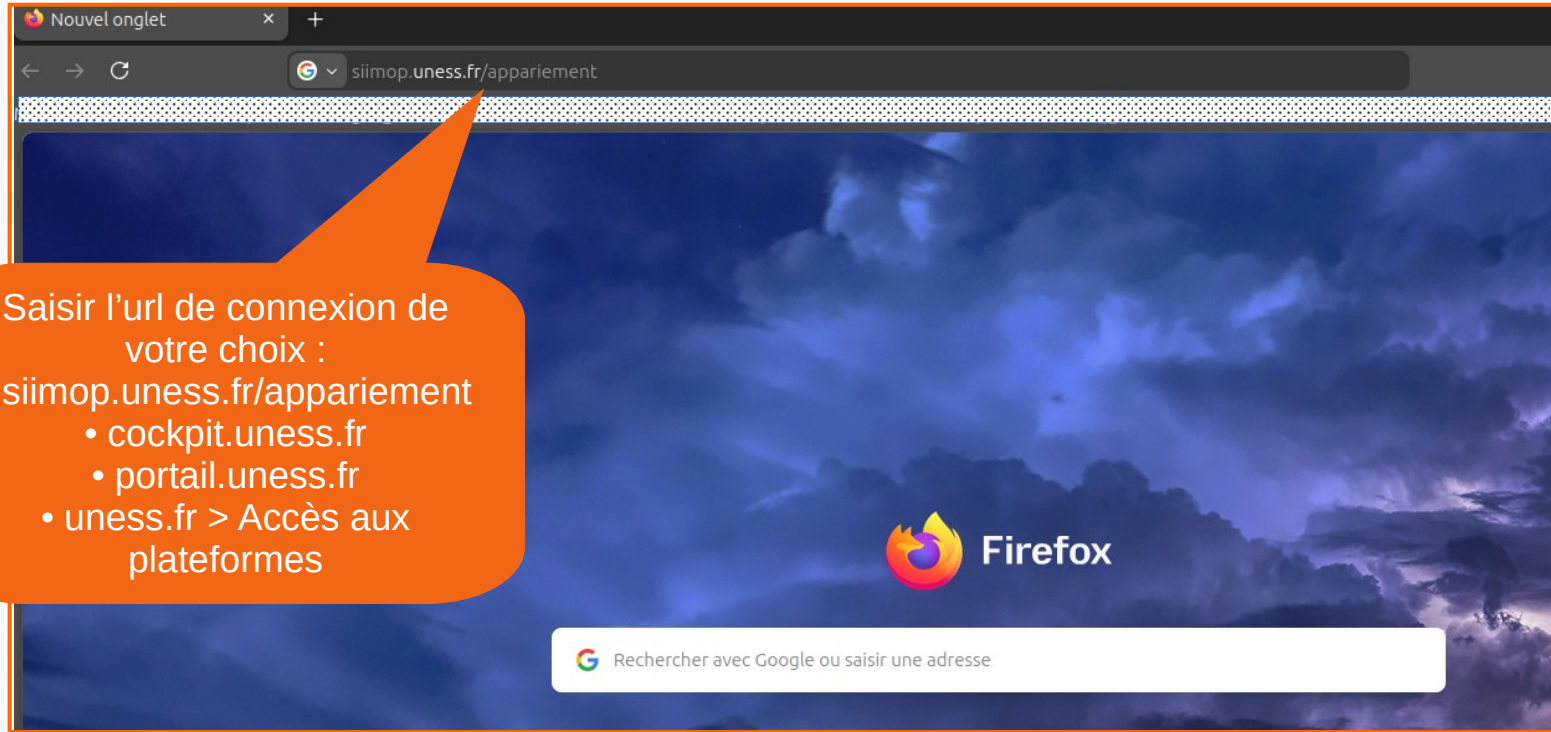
Nouvel onglet

siimop.uness.fr/appariement

Saisir l’url de connexion de votre choix :
siimop.uness.fr/appariement
• cockpit.uness.fr
• portail.uness.fr
• uness.fr > Accès aux plateformes

Firefox

Rechercher avec Google ou saisir une adresse